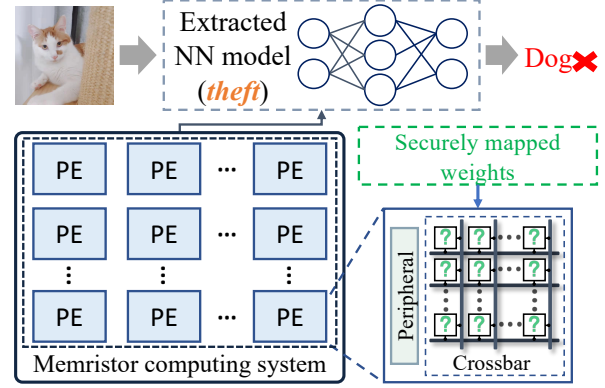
Extracted NN model (*theft*)

Dog✗

Securely mapped weights

| PE | PE | ··· | PE |
|---|---|---|---|
| PE | PE | ··· | PE |
| ⋮ | ⋮ | | ⋮ |
| PE | PE | ··· | PE |

Memristor computing system

Peripheral

? ? ··· ?
? ? ··· ?
? ? ··· ?

Crossbar